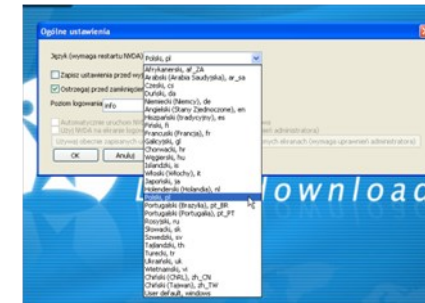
Ogólne ustawienia

Język (wymaga restartu NVDA) Polski, pl

Zapisz ustawienia przed wy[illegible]

Ostrzegaj przed zamknięcie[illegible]

Poziom logowania info

Automatycznie uruchom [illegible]

Użyj NVDA na ekranie logo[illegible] administratora)

Używaj obecnie zapisanych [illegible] ekranach (wymaga uprawnień administratora)

OK Anuluj

Afrikaanse, af_ZA
Arabski (Arabia Saudyjska), ar_sa
Czeski, cs
Duński, da
Niemiecki (Niemcy), de
Angielski (Stany Zjednoczone), en
Hiszpański (tradycyjny), es
Fiński, fi
Francuski (Francja), fr
Galicyjski, gl
Chorwacki, hr
Węgierski, hu
Islandzki, is
Włoski (Włochy), it
Japoński, ja
Holenderski (Holandia), nl
Polski, pl
Portugalski (Brazylia), pt_BR
Portugalski (Portugalia), pt_PT
Rosyjski, ru
Słowacki, sk
Szwedzki, sv
Tajlandzki, th
Turecki, tr
Ukraiński, uk
Wietnamski, vi
Chiński (ChRL), zh_CN
Chiński (Tajwan), zh_TW
User default, windows

Download